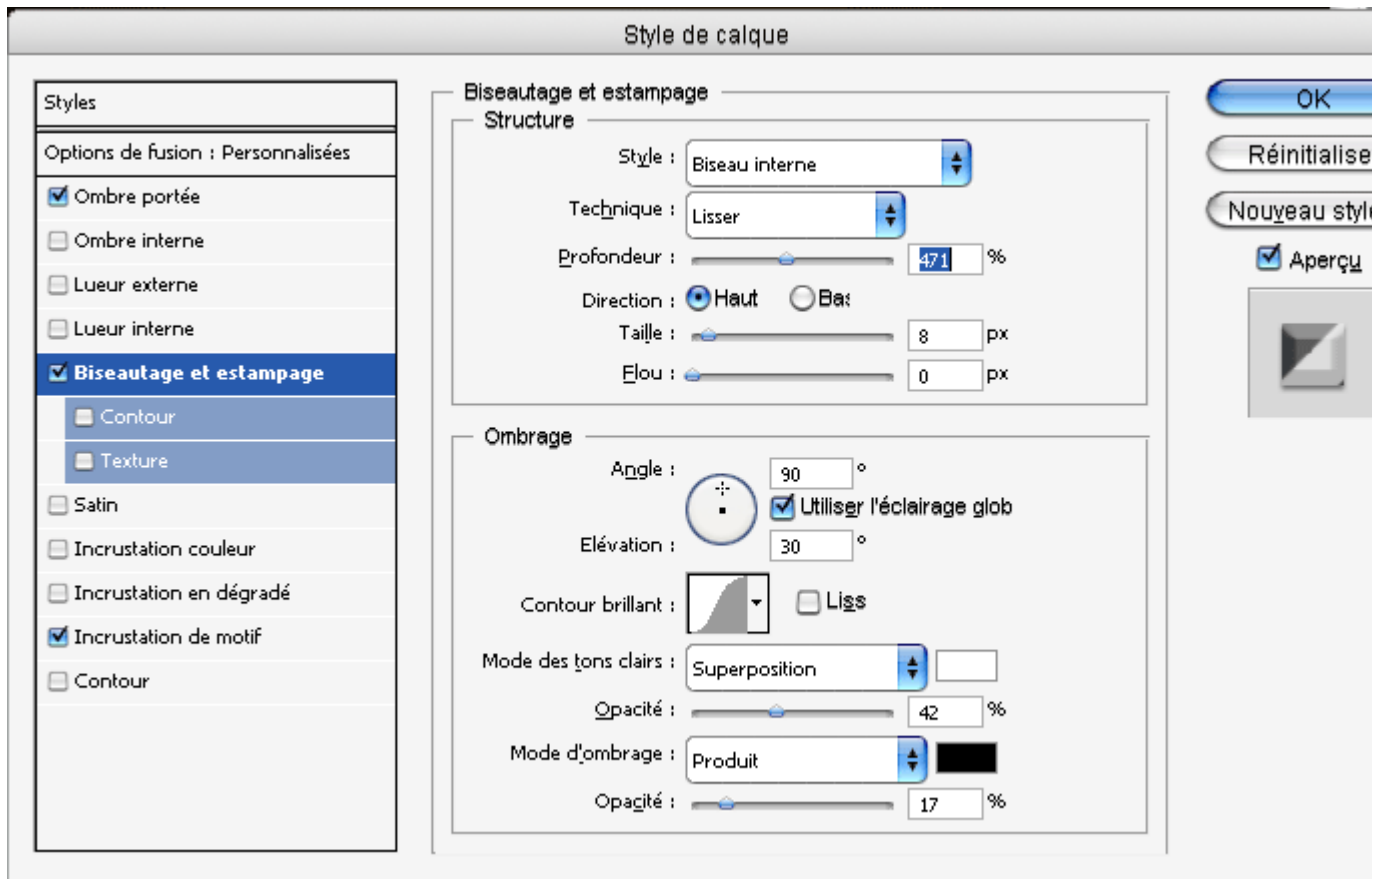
Style de calque

Styles
Options de fusion : Personnalisées
Ombre portée
Ombre interne
Lueur externe
Lueur interne
Biseautage et estampage
Contour
Texture
Satin
Incrustation couleur
Incrustation en dégradé
Incrustation de motif
Contour

Biseautage et estampage
Structure
Style : Biseau interne
Technique : Lisser
Profondeur : 471 %
Direction : Haut Bas
Taille : 8 px
Flou : 0 px

Ombrage
Angle : 90 °
Utiliser l'éclairage glob
Elévation : 30 °
Contour brillant : Liss
Mode des tons clairs : Superposition
Opacité : 42 %
Mode d'ombrage : Produit
Opacité : 17 %

OK
Réinitialise
Nouveau styl
Aperçu